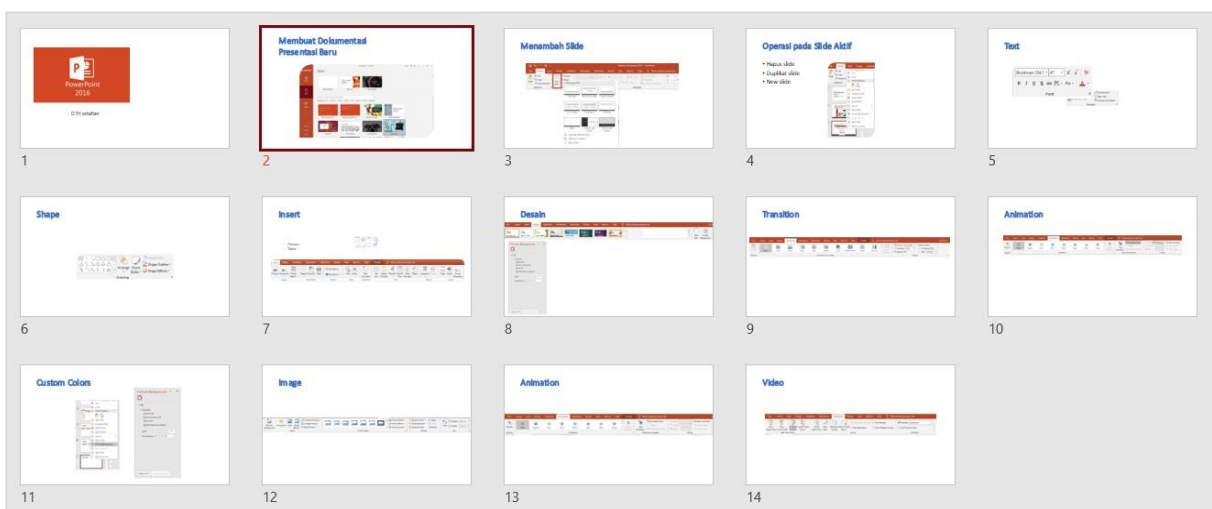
PowerPoint 2016

D'IV setiahas

1

Membuat Dokumentasi Presentasi Baru

2

Menambah Slide

3

Operasi pada Slide Aktif

• Hapus slide
• Duplikat slide
• New slide

4

Text

5

Shape

6

Insert

7

Desain

8

Transition

9

Animation

10

Custom Colors

11

Image

12

Animation

13

Video

14